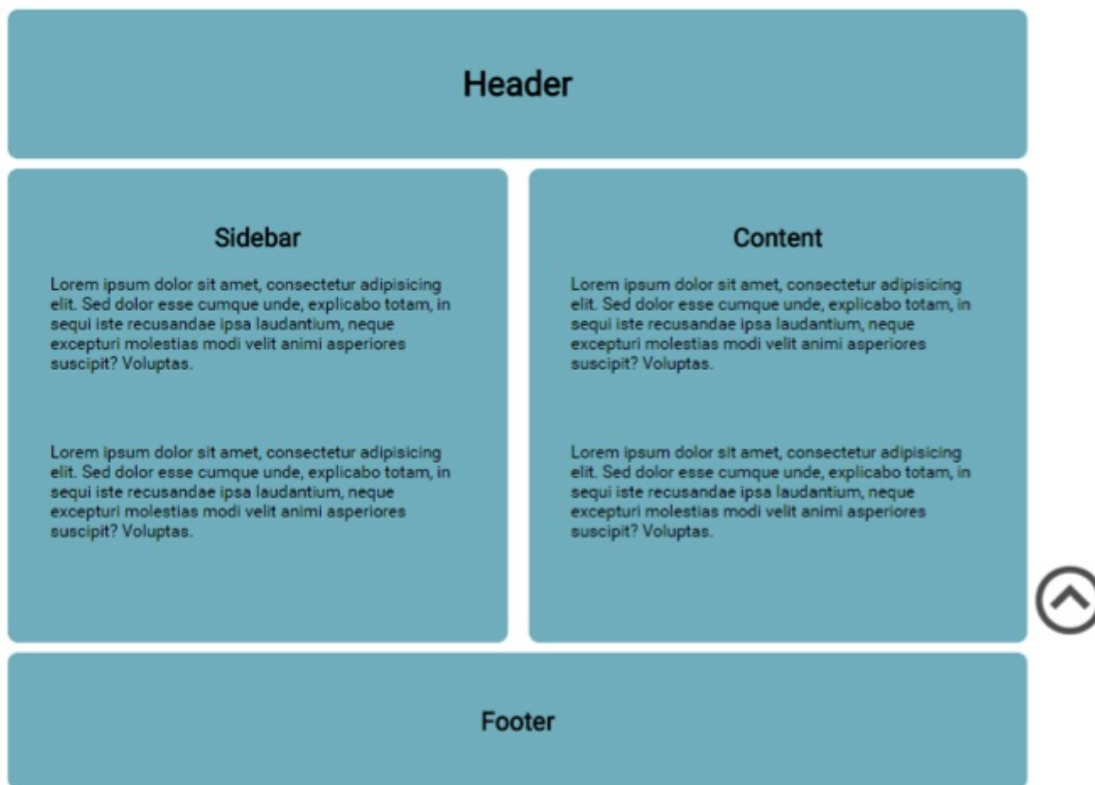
Header

Sidebar

Lorem ipsum dolor sit amet, consectetur adipisicing elit. Sed dolor esse cumque unde, explicabo totam, in sequi iste recusandae ipsa laudantium, neque excepturi molestias modi velit animi asperiores suscipit? Voluptas.

Lorem ipsum dolor sit amet, consectetur adipisicing elit. Sed dolor esse cumque unde, explicabo totam, in sequi iste recusandae ipsa laudantium, neque excepturi molestias modi velit animi asperiores suscipit? Voluptas.

Content

Lorem ipsum dolor sit amet, consectetur adipisicing elit. Sed dolor esse cumque unde, explicabo totam, in sequi iste recusandae ipsa laudantium, neque excepturi molestias modi velit animi asperiores suscipit? Voluptas.

Lorem ipsum dolor sit amet, consectetur adipisicing elit. Sed dolor esse cumque unde, explicabo totam, in sequi iste recusandae ipsa laudantium, neque excepturi molestias modi velit animi asperiores suscipit? Voluptas.

Footer